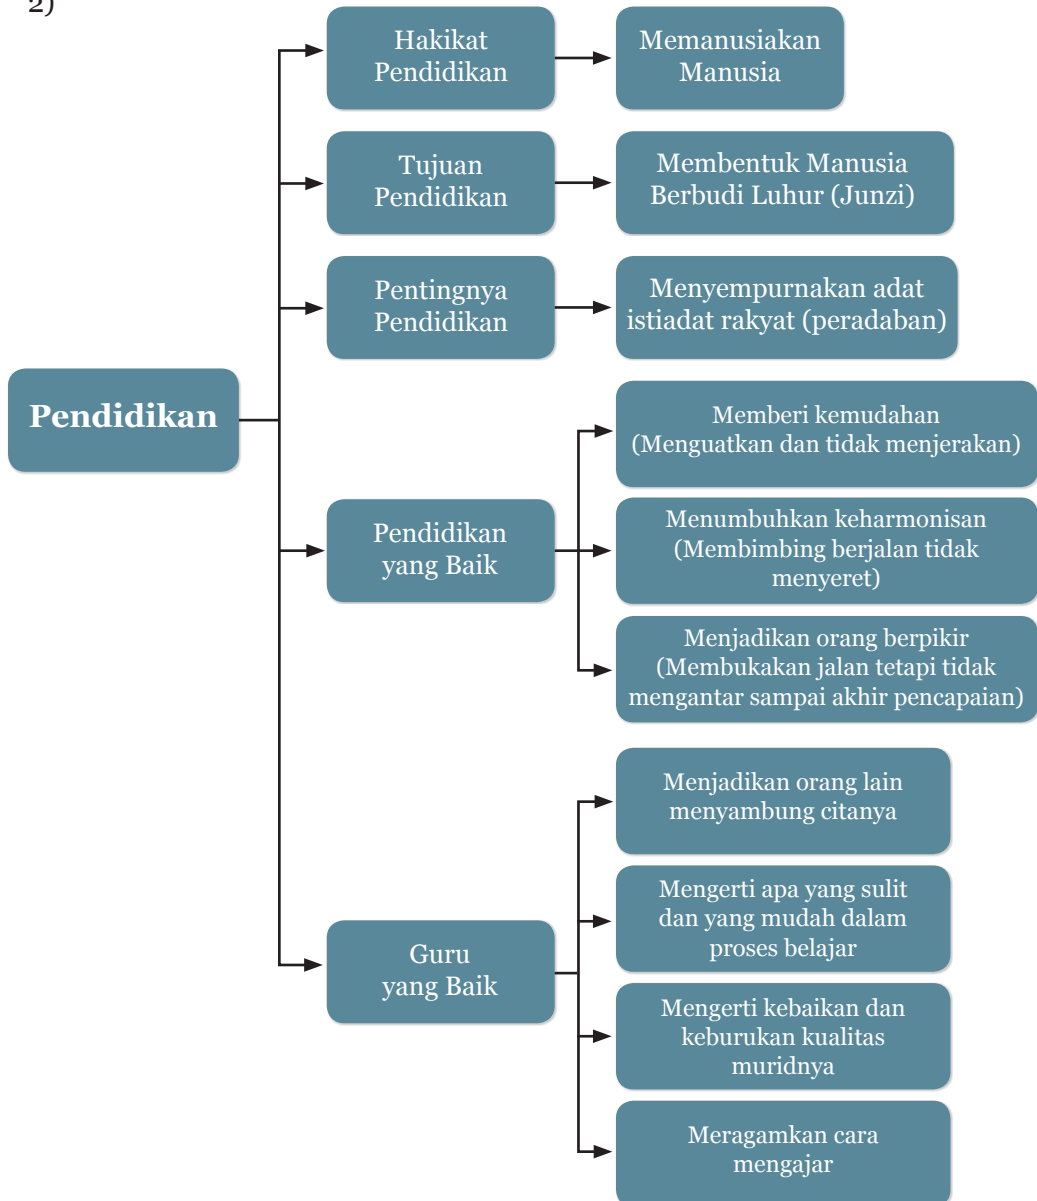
2)

Pendidikan

Hakikat Pendidikan

Memanusiakan Manusia

Tujuan Pendidikan

Membentuk Manusia Berbudi Luhur (Junzi)

Pentingnya Pendidikan

Menyempurnakan adat istiadat rakyat (peradaban)

Pendidikan yang Baik

Memberi kemudahan (Menguatkan dan tidak menjerakan)

Menumbuhkan keharmonisan (Membimbing berjalan tidak menyeret)

Menjadikan orang berpikir (Membukakan jalan tetapi tidak mengantar sampai akhir pencapaian)

Guru yang Baik

Menjadikan orang lain menyambung citanya

Mengerti apa yang sulit dan yang mudah dalam proses belajar

Mengerti kebaikan dan keburukan kualitas muridnya

Meragamkan cara mengajar